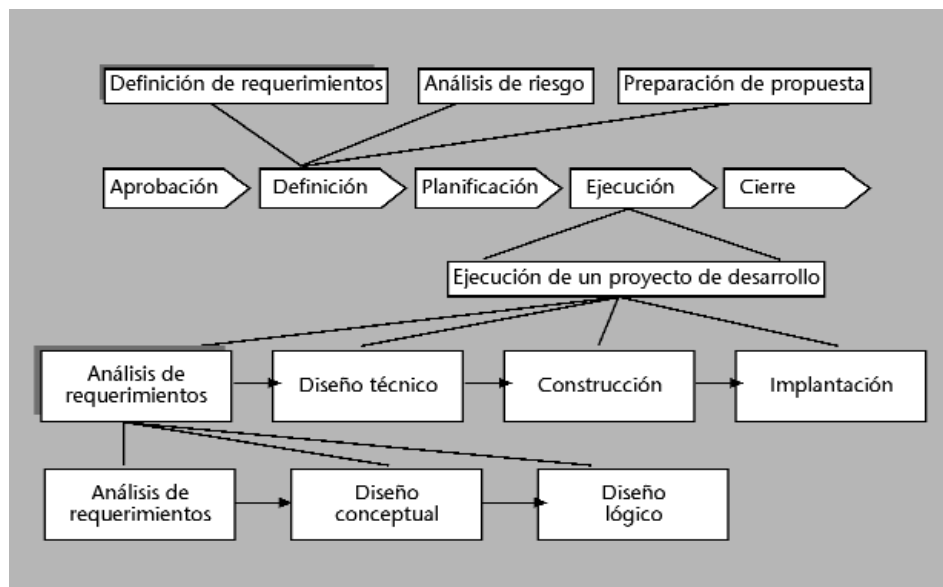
Definición de requerimientos
Análisis de riesgo
Preparación de propuesta

Aprobación
Definición
Planificación
Ejecución
Cierre

Ejecución de un proyecto de desarrollo

Análisis de requerimientos
Diseño técnico
Construcción
Implantación

Análisis de requerimientos
Diseño conceptual
Diseño lógico